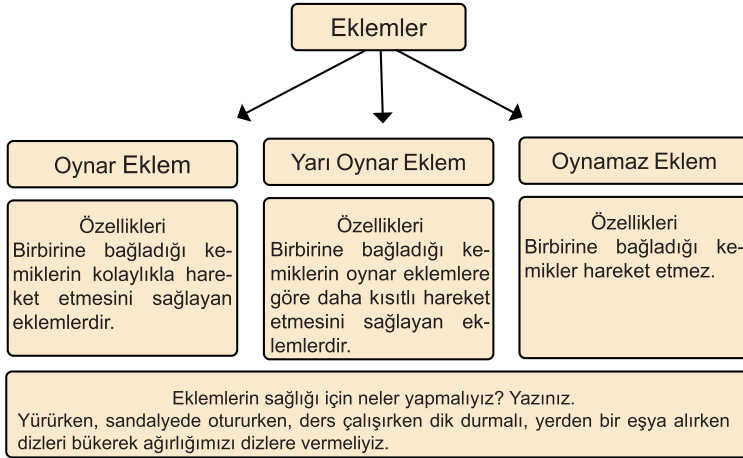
Eklemler

Oynar Eklem

Özellikleri
Birbirine bağladığı kemiklerin kolaylıkla hareket etmesini sağlayan eklemlerdir.

Yarı Oynar Eklem

Özellikleri
Birbirine bağladığı kemiklerin oynar eklemlere göre daha kısıtlı hareket etmesini sağlayan eklemlerdir.

Oynamaz Eklem

Özellikleri
Birbirine bağladığı kemikler hareket etmez.

Eklemlerin sağlığı için neler yapmalıyız? Yazınız.
Yürürken, sandalyede otururken, ders çalışırken dik durmalı, yerden bir eşya alırken dizleri bükerek ağırlığımızı dizlere vermeliyiz.